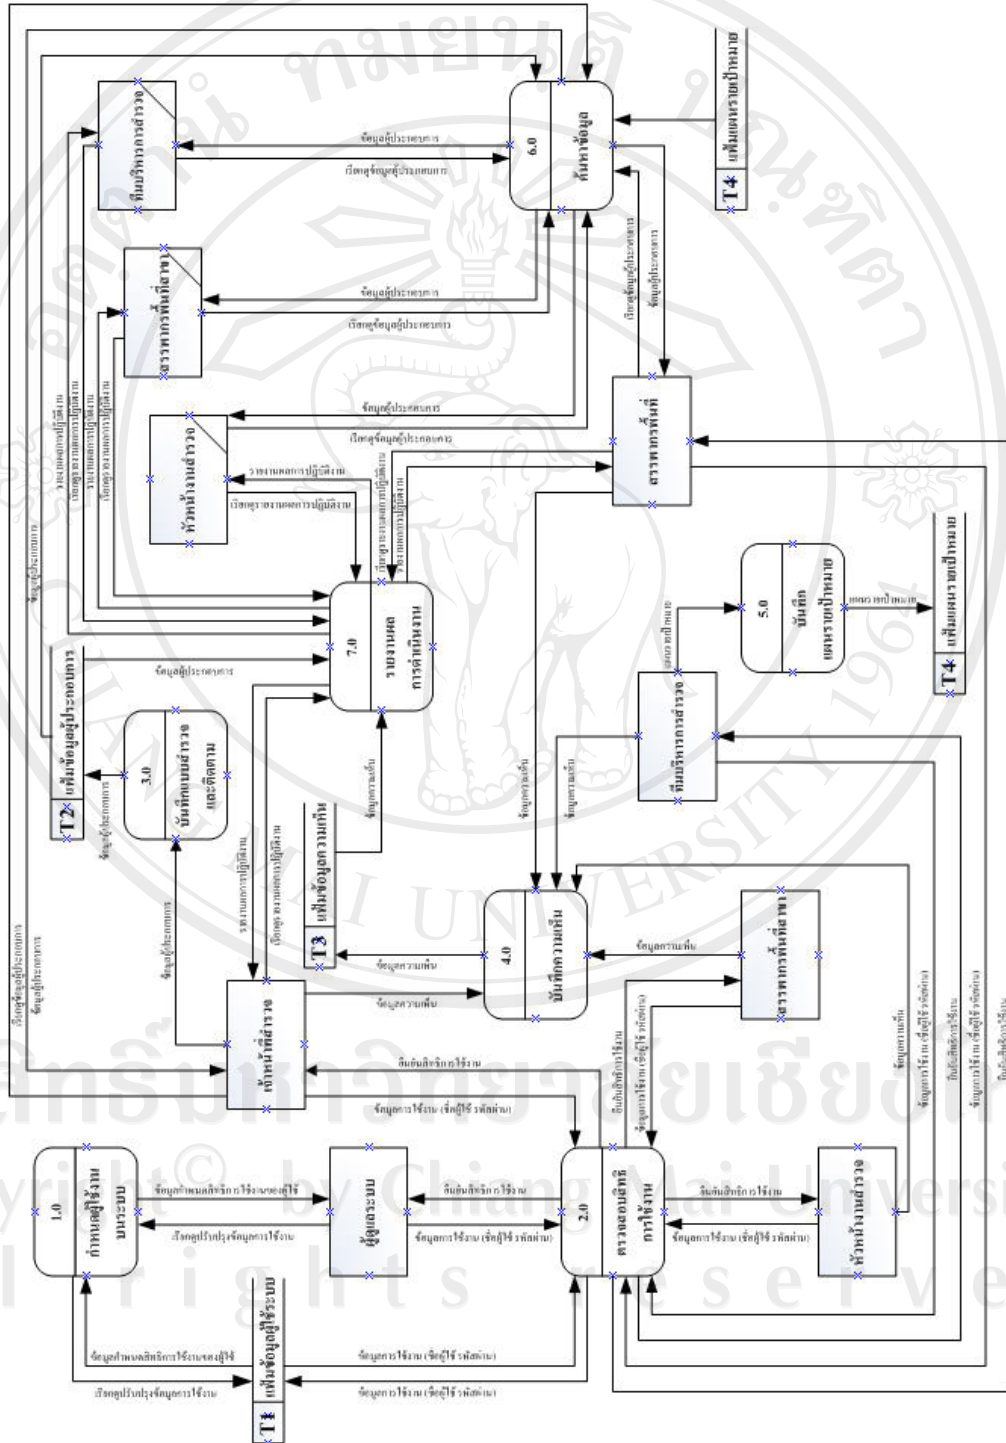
6.0
ค้นหาข้อมูล

7.0
การดำเนินงานรายงานผล

5.0
บันทึกแผนรายเป้าหมาย

3.0
บันทึกแบบสำรวจและติดตาม

4.0
บันทึกความเห็น

1.0
กำหนดผู้ใช้งานในระบบ

2.0
ตรวจสอบสิทธิการใช้งาน

ทีมบริหารการสำรวจ
สรรพากรพื้นที่สาขา
หัวหน้าสายสำรวจ
สรรพากรพื้นที่
ทีมบริหารการสำรวจ
สรรพากรพื้นที่สาขา
เจ้าหน้าที่สำรวจ
ผู้ดูแลระบบ
หัวหน้าสายสำรวจ

T4 แฟ้มแผนรายเป้าหมาย
T4 แฟ้มแผนรายเป้าหมาย
T2 แฟ้มข้อมูลผู้ประกอบการ
T3 แฟ้มข้อมูลความเห็น
T1 แฟ้มข้อมูลผู้ใช้ระบบ

ข้อมูลผู้ประกอบการ
เรียกดูข้อมูลผู้ประกอบการ
ข้อมูลผู้ประกอบการ
เรียกดูข้อมูลผู้ประกอบการ
ข้อมูลผู้ประกอบการ
เรียกดูข้อมูลผู้ประกอบการ
รายงานผลการปฏิบัติงาน
เรียกดูรายงานผลการปฏิบัติงาน
ข้อมูลผู้ประกอบการ
แผนรายเป้าหมาย
แผนรายเป้าหมาย
ข้อมูลความเห็น
ข้อมูลความเห็น
ข้อมูลความเห็น
ข้อมูลความเห็น
ข้อมูลความเห็น
ข้อมูลผู้ประกอบการ
รายงานผลการปฏิบัติงาน
เรียกดูรายงานผลการปฏิบัติงาน
สิทธิ์สิทธิการใช้งาน
ข้อมูลการใช้งาน (ชื่อผู้ใช้ รหัสผ่าน)
ข้อมูลกำหนดสิทธิการใช้งานของผู้ใช้
เรียกดูปรับปรุงข้อมูลการใช้งาน
สิทธิ์สิทธิการใช้งาน
ข้อมูลการใช้งาน (ชื่อผู้ใช้ รหัสผ่าน)
สิทธิ์สิทธิการใช้งาน
ข้อมูลการใช้งาน (ชื่อผู้ใช้ รหัสผ่าน)
ข้อมูลกำหนดสิทธิการใช้งานของผู้ใช้
เรียกดูปรับปรุงข้อมูลการใช้งาน
ข้อมูลการใช้งาน (ชื่อผู้ใช้ รหัสผ่าน)
ข้อมูลการใช้งาน (ชื่อผู้ใช้ รหัสผ่าน)
สิทธิ์สิทธิการใช้งาน
ข้อมูลการใช้งาน (ชื่อผู้ใช้ รหัสผ่าน)
เรียกดูข้อมูลผู้ประกอบการ
ข้อมูลผู้ประกอบการ

ลิขสิทธิ์มหาวิทยาลัยเชียงใหม่
Copyright© by Chiang Mai University
All rights reserved